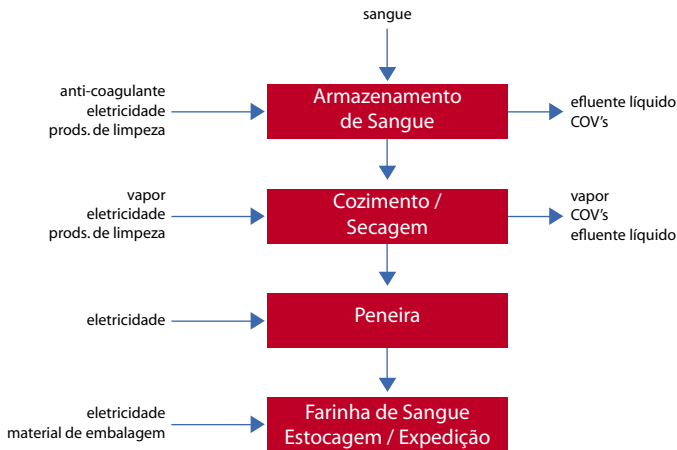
sangue

anti-coagulante
eletricidade
prods. de limpeza

Armazenamento de Sangue

efluente líquido
COV's

vapor
eletricidade
prods. de limpeza

Cozimento / Secagem

vapor
COV's
efluente líquido

eletricidade

Peneira

eletricidade
material de embalagem

Farinha de Sangue Estocagem / Expedição